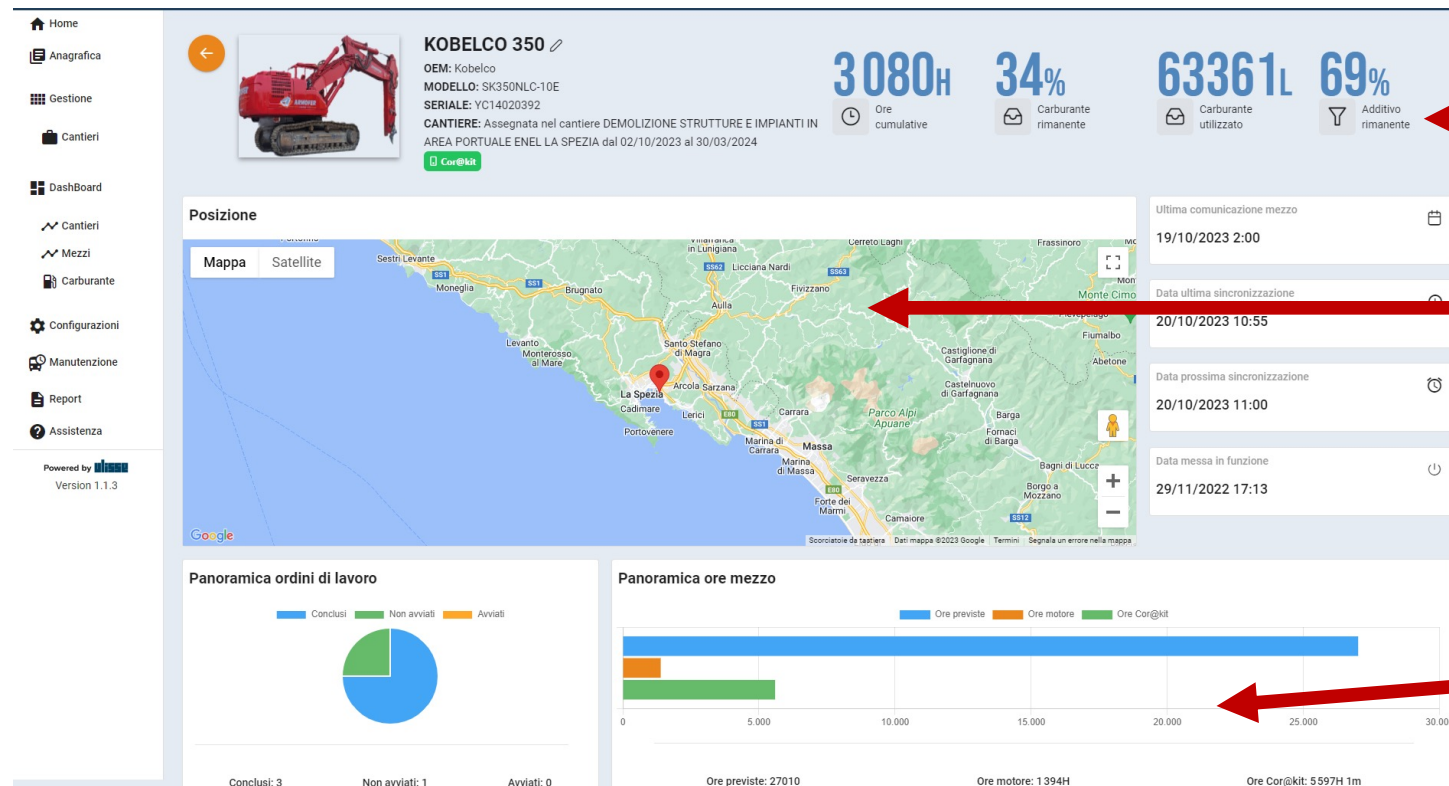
Home
Anagrafica
Gestione
Cantieri
DashBoard
Cantieri
Mezzi
Carburante
Configurazioni
Manutenzione
Report
Assistenza
Powered by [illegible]
Version 1.1.3

KOBELCO 350
OEM: Kobelco
MODELLO: SK350NLC-10E
SERIALE: YC14020392
CANTIERE: Assegnata nel cantiere DEMOLIZIONE STRUTTURE E IMPIANTI IN AREA PORTUALE ENEL LA SPEZIA dal 02/10/2023 al 30/03/2024
Cor@kit

3080H Ore cumulative
34% Carburante rimanente
63361L Carburante utilizzato
69% Additivo rimanente

Posizione
Mappa Satellite
Sestri Levante, Moneglia, Brugnato, Licciana Nardi, Fivizzano, Aulla, Levanto, Monterosso al Mare, Santo Stefano di Magra, Arcola, Sarzana, La Spezia, Cadimare, Lerici, Portovenere, Carrara, Marina di Carrara, Massa, Marina di Massa, Seravezza, Forte dei Marmi, Camaiore, Castiglione di Garfagnana, Castelnuovo di Garfagnana, Parco Alpi Apuane, Barga, Fornaci di Barga, Bagni di Lucca, Borgo a Mozzano, Fiumalbo, Abetone, Monte Cimone, Frassinoro, Cerreto Laghi, Villafranca in Lunigiana, SS1, SS62, SS63, E80, SS12
Google
Scorciatoie da tastiera Dati mappa ©2023 Google Termini Segnala un errore nella mappa

Ultima comunicazione mezzo
19/10/2023 2:00
Data ultima sincronizzazione
20/10/2023 10:55
Data prossima sincronizzazione
20/10/2023 11:00
Data messa in funzione
29/11/2022 17:13

Panoramica ordini di lavoro
Conclusi Non avviati Avviati
Conclusi: 3 Non avviati: 1 Avviati: 0

Panoramica ore mezzo
Ore previste Ore motore Ore Cor@kit
0 5.000 10.000 15.000 20.000 25.000 30.00
Ore previste: 27010 Ore motore: 1394H Ore Cor@kit: 5597H 1m